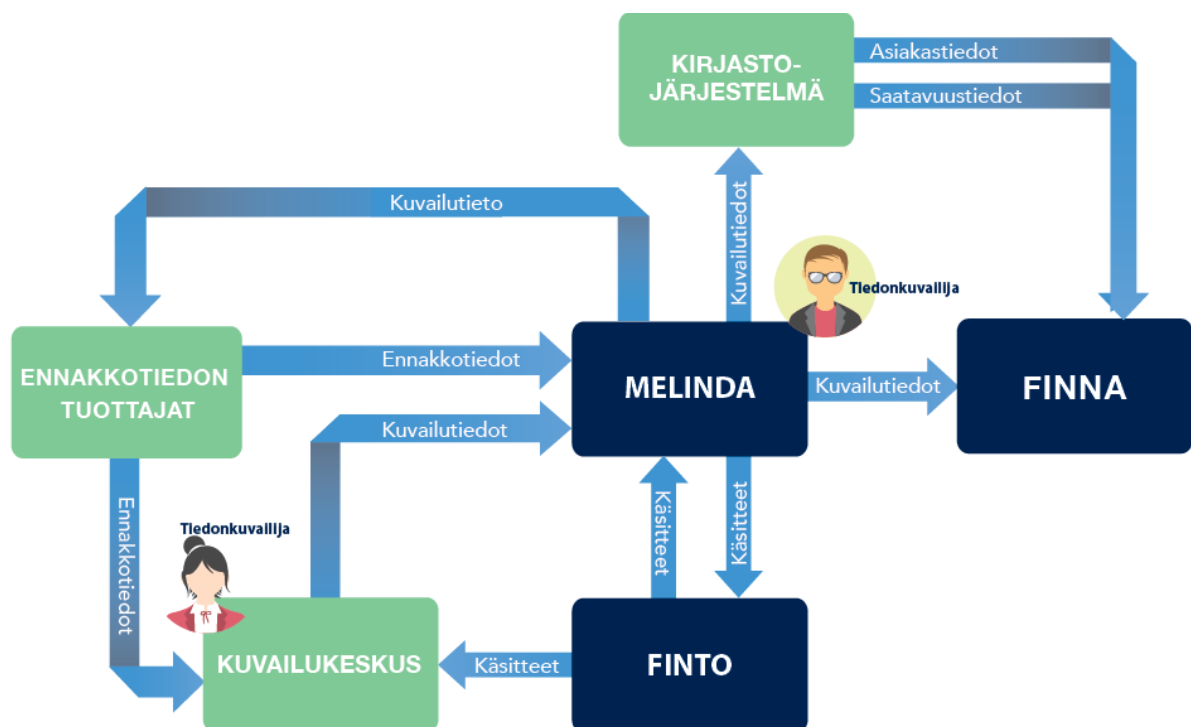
KIRJASTO-JÄRJESTELMÄ

Asiakastiedot

Saatavuustiedot

Kuvailutieto

Kuvailutiedot

Tiedonkuvailija

ENNAKKOTIEDON TUOTTAJAT

Ennakkotiedot

MELINDA

Kuvailutiedot

FINNA

Kuvailutiedot

Ennakkotiedot

Tiedonkuvailija

Käsitteet

Käsitteet

KUVAILUKESKUS

Käsitteet

FINTO